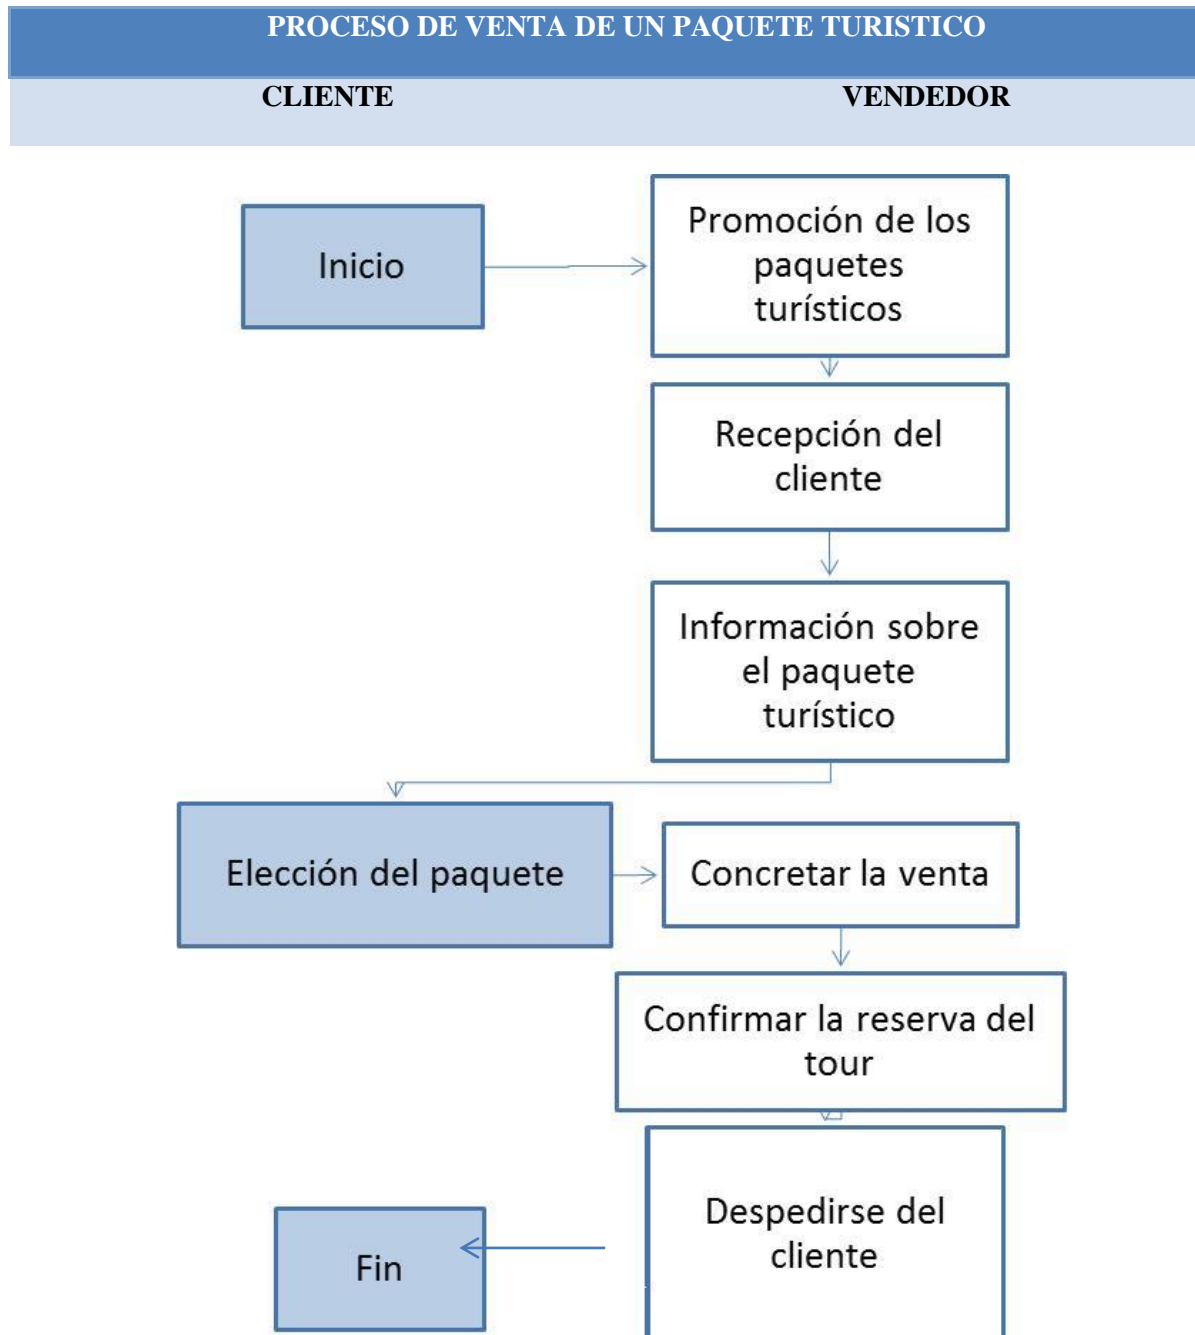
PROCESO DE VENTA DE UN PAQUETE TURISTICO

CLIENTE

VENDEDOR

Inicio

Promoción de los paquetes turísticos

Recepción del cliente

Información sobre el paquete turístico

Elección del paquete

Concretar la venta

Confirmar la reserva del tour

Despedirse del cliente

Fin